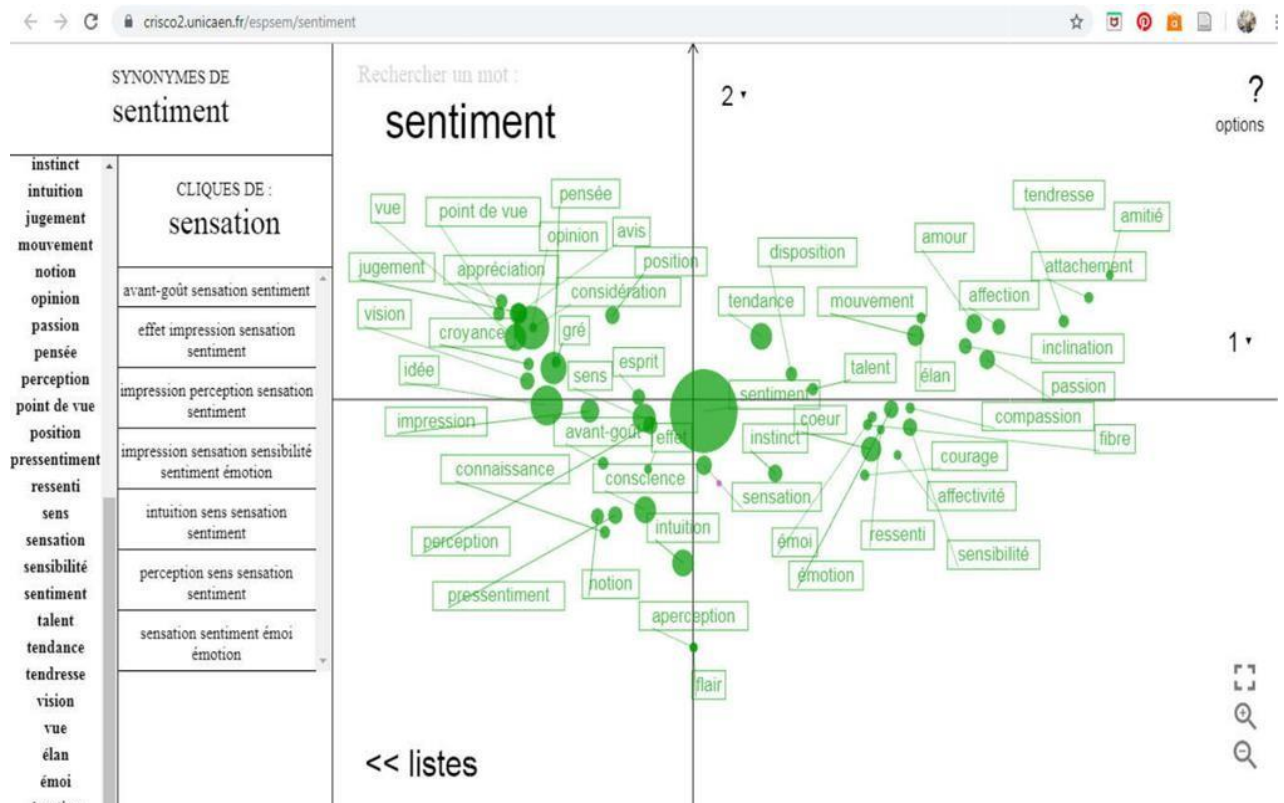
crisco2.unicaen.fr/espsem/sentiment

SYNONYMES DE
sentiment

instinct
intuition
jugement
mouvement
notion
opinion
passion
pensée
perception
point de vue
position
pressentiment
ressenti
sens
sensation
sensibilité
sentiment
talent
tendance
tendresse
vision
vue
élan
émoi

CLIQUES DE :
sensation

avant-goût sensation sentiment
effet impression sensation sentiment
impression perception sensation sentiment
impression sensation sensibilité sentiment émotion
intuition sens sensation sentiment
perception sens sensation sentiment
sensation sentiment émoi émotion

Rechercher un mot :
sentiment

2
?
options
1

vue
point de vue
pensée
opinion
avis
jugement
appréciation
position
considération
vision
croyance
gré
idée
sens
esprit
impression
avant-goût
effet
connaissance
conscience
perception
intuition
pressentiment
notion
aperception
flair
disposition
tendance
mouvement
talent
élan
sentiment
instinct
coeur
sensation
émoi
émotion
ressenti
sensibilité
affectivité
courage
compassion
fibre
passion
inclination
affection
amour
attachement
tendresse
amitié

<< listes